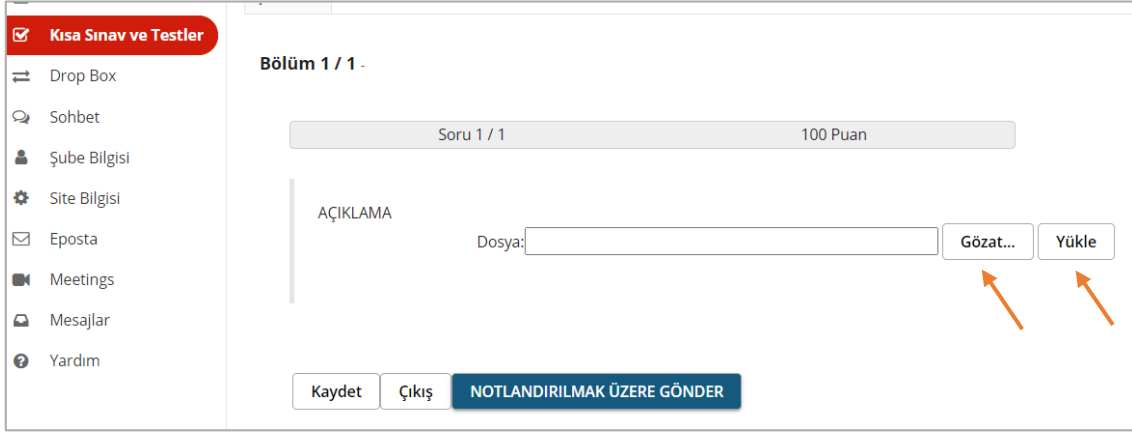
Kısa Sınav ve Testler
Drop Box
Sohbet
Şube Bilgisi
Site Bilgisi
Eposta
Meetings
Mesajlar
Yardım

Bölüm 1 / 1 -

Soru 1 / 1
100 Puan

AÇIKLAMA

Dosya:
Gözat...
Yükle

Kaydet
Çıkış
NOTLANDIRILMAK ÜZERE GÖNDER